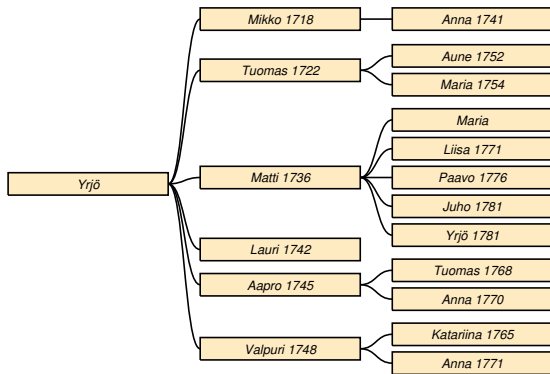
Yrjö

Mikko 1718
Tuomas 1722
Matti 1736
Lauri 1742
Aapro 1745
Valpuri 1748

Anna 1741
Aune 1752
Maria 1754
Maria
Liisa 1771
Paavo 1776
Juho 1781
Yrjö 1781
Tuomas 1768
Anna 1770
Katariina 1765
Anna 1771